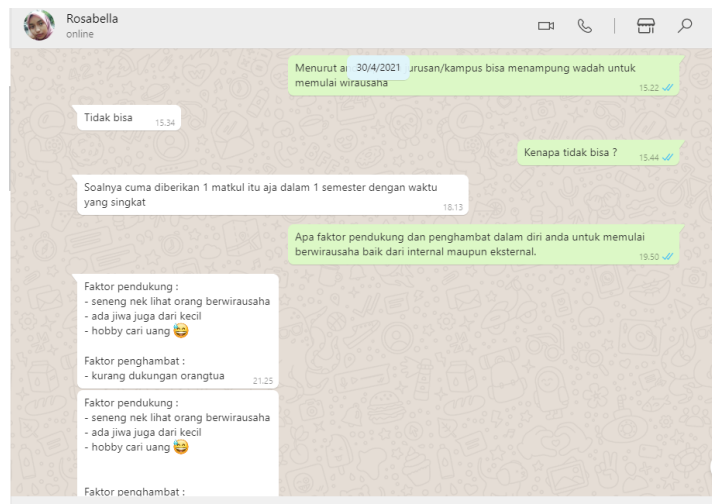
Rosabella
online

Menurut a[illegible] 30/4/2021 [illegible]urusan/kampus bisa menampung wadah untuk memulai wirausaha 15.22

Tidak bisa 15.34

Kenapa tidak bisa ? 15.44

Soalnya cuma diberikan 1 matkul itu aja dalam 1 semester dengan waktu yang singkat 18.13

Apa faktor pendukung dan penghambat dalam diri anda untuk memulai berwirausaha baik dari internal maupun eksternal. 19.50

Faktor pendukung :
- seneng nek lihat orang berwirausaha
- ada jiwa juga dari kecil
- hobby cari uang 😆

Faktor penghambat :
- kurang dukungan orangtua 21.25

Faktor pendukung :
- seneng nek lihat orang berwirausaha
- ada jiwa juga dari kecil
- hobby cari uang 😆

Faktor penghambat :